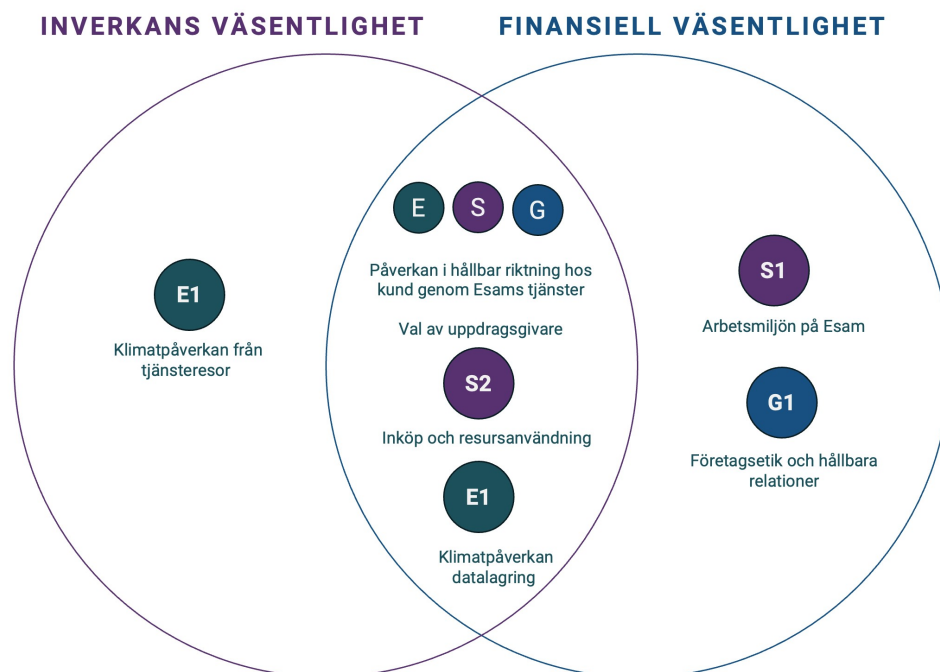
INVERKANS VÄSENTLIGHET

FINANSIELL VÄSENTLIGHET

E1

Klimatpåverkan från tjänsteresor

E S G

Påverkan i hållbar riktning hos kund genom Esams tjänster

Val av uppdragsgivare

S2

Inköp och resursanvändning

E1

Klimatpåverkan datalagring

S1

Arbetsmiljön på Esam

G1

Företagsetik och hållbara relationer